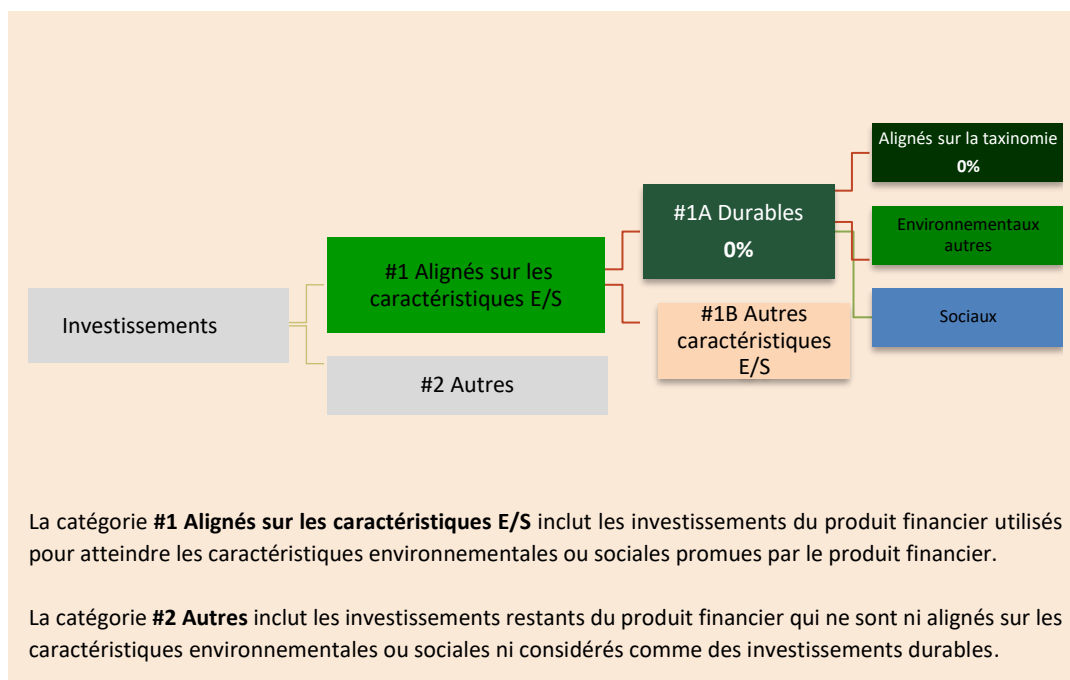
Investissements

#1 Alignés sur les caractéristiques E/S

#2 Autres

#1A Durables
0%

#1B Autres caractéristiques E/S

Alignés sur la taxinomie
0%

Environnementaux autres

Sociaux

La catégorie **#1 Alignés sur les caractéristiques E/S** inclut les investissements du produit financier utilisés pour atteindre les caractéristiques environnementales ou sociales promues par le produit financier.

La catégorie **#2 Autres** inclut les investissements restants du produit financier qui ne sont ni alignés sur les caractéristiques environnementales ou sociales ni considérés comme des investissements durables.